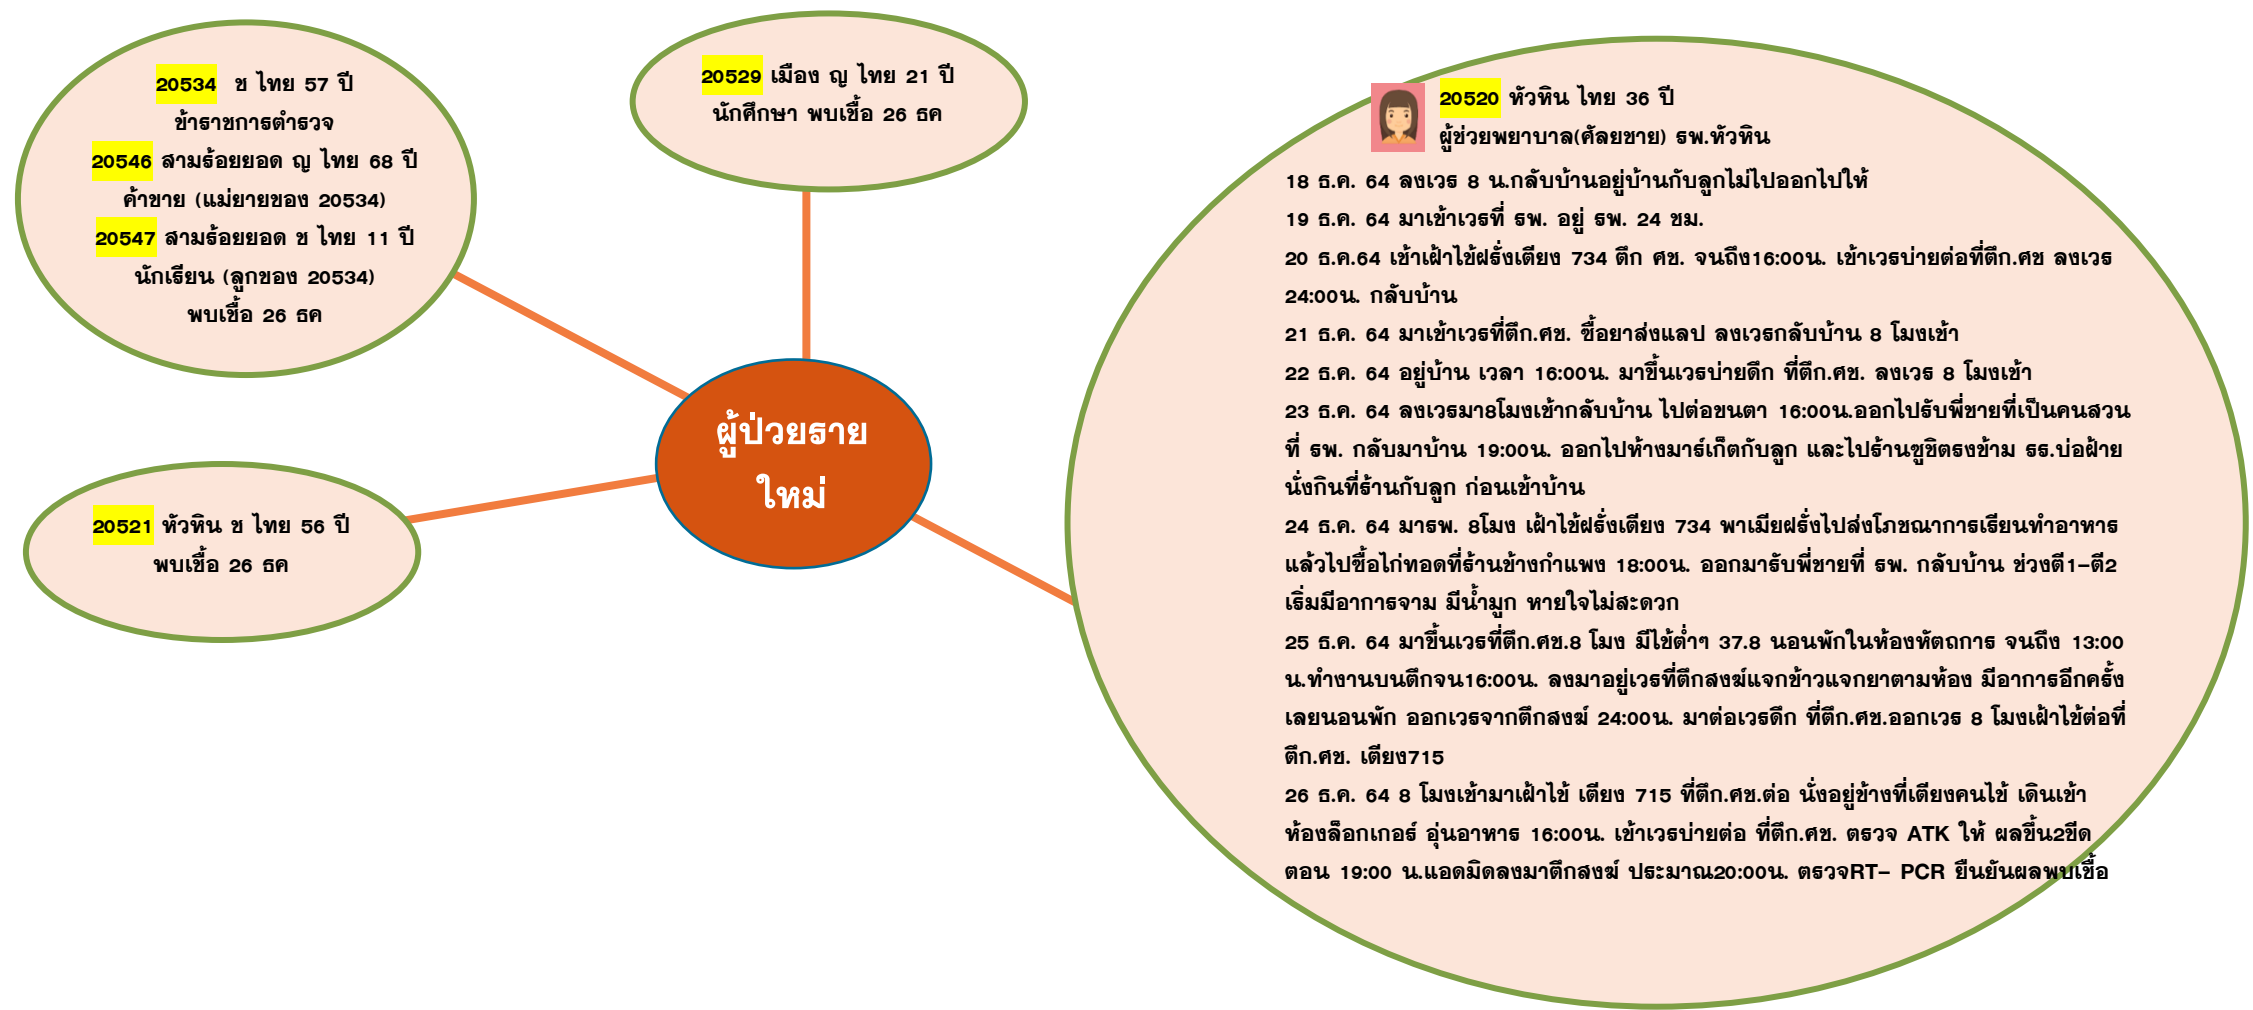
20534 ช ไทย 57 ปี
ข้าราชการตำรวจ
20546 สามร้อยยอด ญ ไทย 68 ปี
ค้าขาย (แม่ยายของ 20534)
20547 สามร้อยยอด ช ไทย 11 ปี
นักเรียน (ลูกของ 20534)
พบเชื้อ 26 ธค

20529 เมือง ญ ไทย 21 ปี
นักศึกษา พบเชื้อ 26 ธค

ผู้ป่วยราย
ใหม่

20521 หัวหิน ช ไทย 56 ปี
พบเชื้อ 26 ธค

20520 หัวหิน ไทย 36 ปี
ผู้ช่วยพยาบาล(ศัลยชาย) รพ.หัวหิน

18 ธ.ค. 64 ลงเวร 8 น.กลับบ้านอยู่บ้านกับลูกไม่ไปออกไปให้
19 ธ.ค. 64 มาเข้าเวรที่ รพ. อยู่ รพ. 24 ชม.
20 ธ.ค.64 เข้าเฝ้าไข้ฝรั่งเตียง 734 ตึก ศช. จนถึง16:00น. เข้าเวรบ่ายต่อที่ตึก.ศช ลงเวร 24:00น. กลับบ้าน
21 ธ.ค. 64 มาเข้าเวรที่ตึก.ศช. ซื้อยาส่งแลป ลงเวรกลับบ้าน 8 โมงเช้า
22 ธ.ค. 64 อยู่บ้าน เวลา 16:00น. มาขึ้นเวรบ่ายดึก ที่ตึก.ศช. ลงเวร 8 โมงเช้า
23 ธ.ค. 64 ลงเวรมา8โมงเช้ากลับบ้าน ไปต่อขนตา 16:00น.ออกไปรับพี่ชายที่เป็นคนสวนที่ รพ. กลับมาบ้าน 19:00น. ออกไปห้างมาร์เก็ตกับลูก และไปร้านซูชิตรงข้าม รร.บ่อฝ้าย นั่งกินที่ร้านกับลูก ก่อนเข้าบ้าน
24 ธ.ค. 64 มารพ. 8โมง เฝ้าไข้ฝรั่งเตียง 734 พาเมียฝรั่งไปส่งโภชนาการเรียนทำอาหาร แล้วไปซื้อไก่ทอดที่ร้านข้างกำแพง 18:00น. ออกมารับพี่ชายที่ รพ. กลับบ้าน ช่วงตี1-ตี2 เริ่มมีอาการจาม มีน้ำมูก หายใจไม่สะดวก
25 ธ.ค. 64 มาขึ้นเวรที่ตึก.ศช.8 โมง มีไข้ต่ำๆ 37.8 นอนพักในห้องหัตถการ จนถึง 13:00 น.ทำงานบนตึกจน16:00น. ลงมาอยู่เวรที่ตึกสงฆ์แจกข้าวแจกยาตามห้อง มีอาการอีกครั้งเลยนอนพัก ออกเวรจากตึกสงฆ์ 24:00น. มาต่อเวรดึก ที่ตึก.ศช.ออกเวร 8 โมงเฝ้าไข้ต่อที่ตึก.ศช. เตียง715
26 ธ.ค. 64 8 โมงเข้ามาเฝ้าไข้ เตียง 715 ที่ตึก.ศช.ต่อ นั่งอยู่ข้างที่เตียงคนไข้ เดินเข้าห้องล็อกเกอร์ อุ่นอาหาร 16:00น. เข้าเวรบ่ายต่อ ที่ตึก.ศช. ตรวจ ATK ให้ ผลขึ้น2ขีด ตอน 19:00 น.แอดมิดลงมาตึกสงฆ์ ประมาณ20:00น. ตรวจRT- PCR ยืนยันผลพบเชื้อ